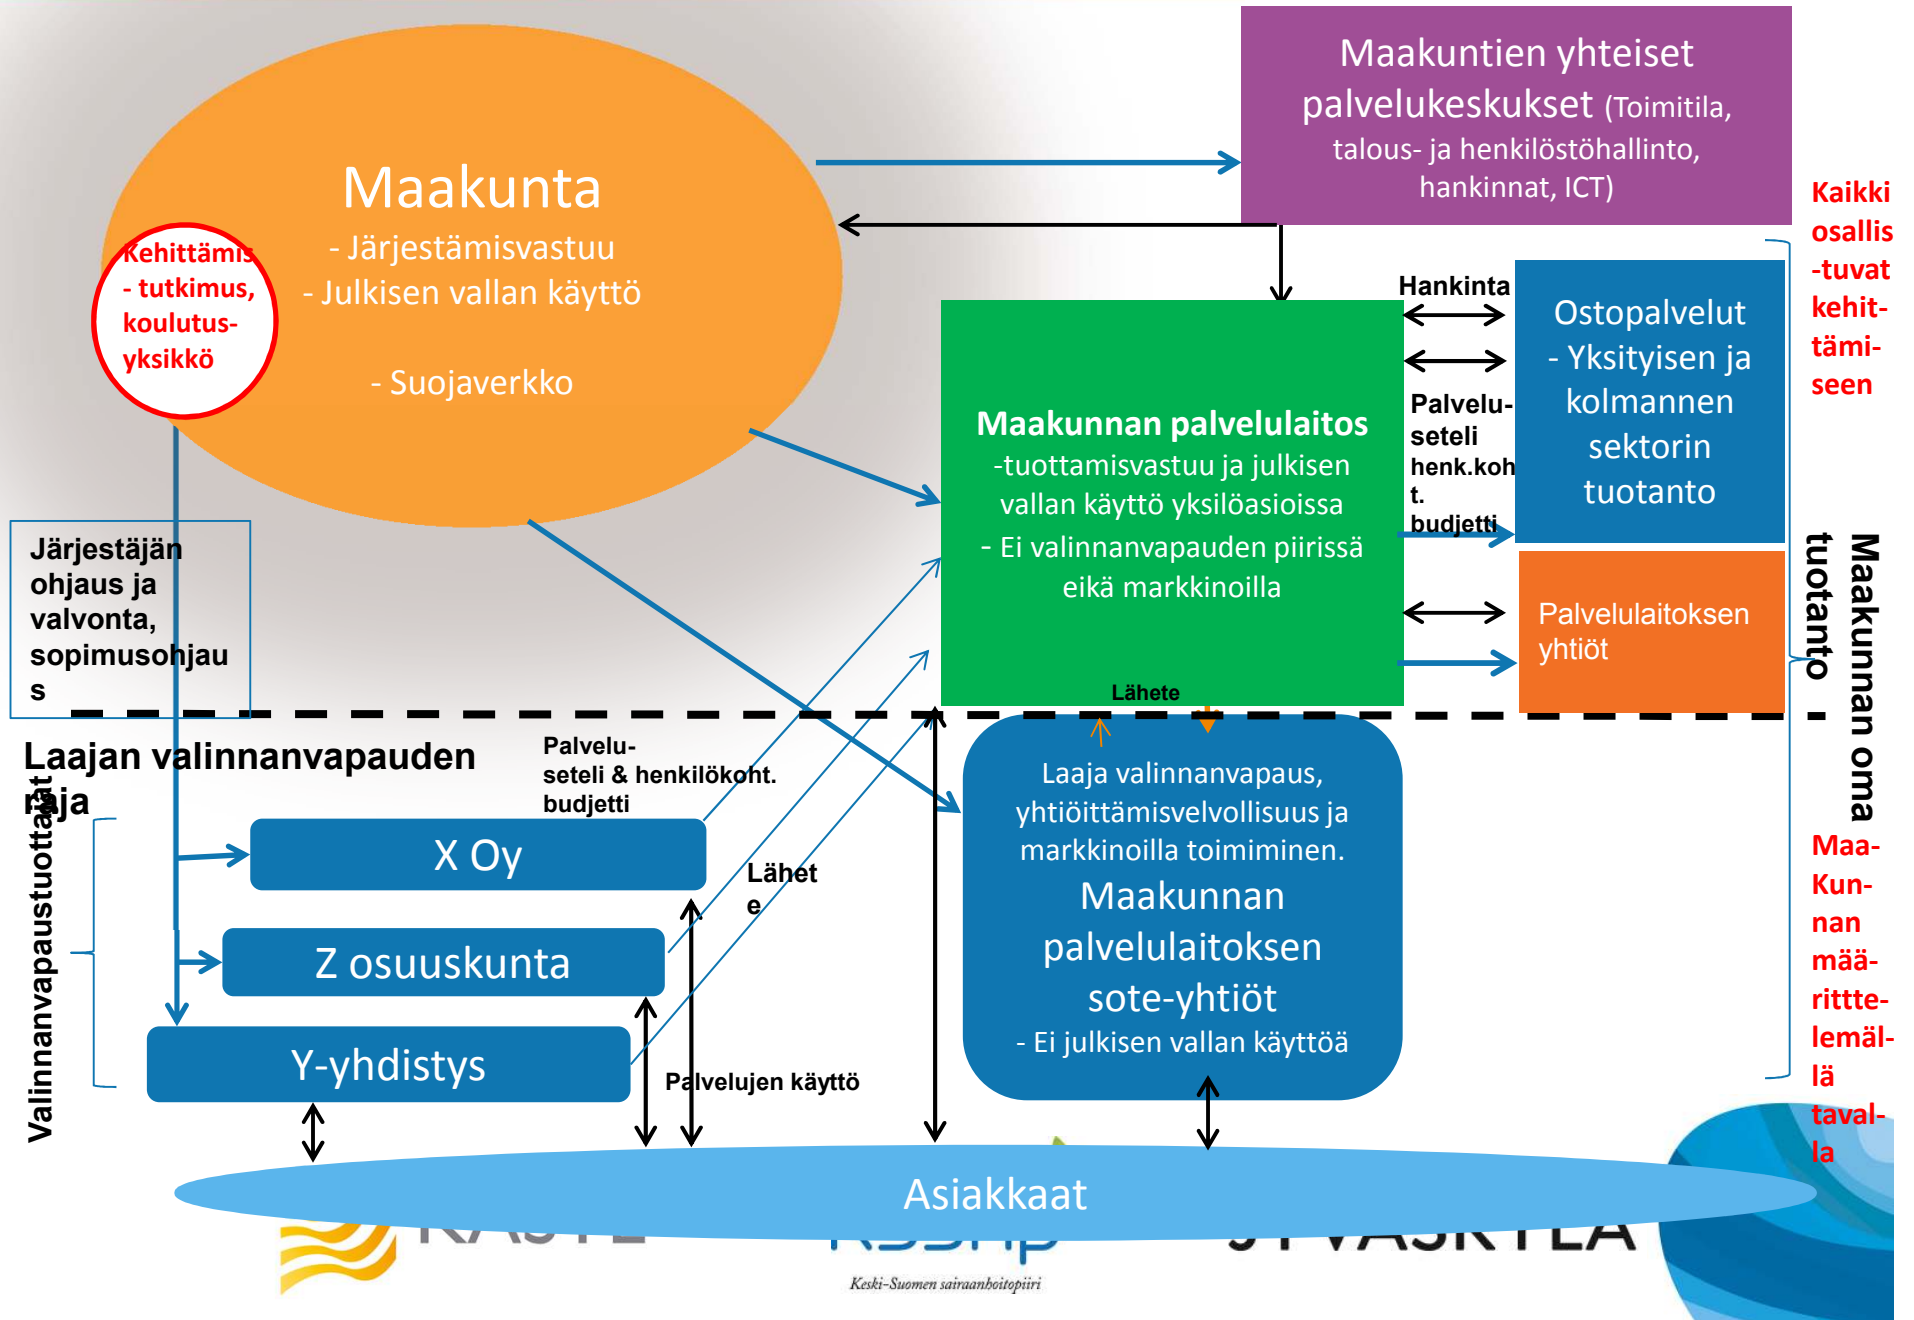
Maakuntien yhteiset palvelukeskukset (Toimitila, talous- ja henkilöstöhallinto, hankinnat, ICT)

Maakunta
- Järjestämisvastuu
- Julkisen vallan käyttö

- Suojaverkko

Kehittämis - tutkimus, koulutus- yksikkö

Kaikki osallis-tuvat kehit-tämi-seen

Hankinta

Ostopalvelut
- Yksityisen ja kolmannen sektorin tuotanto

Palvelu-seteli henk.koht. budjetti

Maakunnan palvelulaitos
-tuottamisvastuu ja julkisen vallan käyttö yksilöasioissa
- Ei valinnanvapauden piirissä eikä markkinoilla

Palvelulaitoksen yhtiöt

Maakunnan oma tuotanto

Järjestäjän ohjaus ja valvonta, sopimusohjaus

Lähete

Laajan valinnanvapauden raja

Palvelu-seteli & henkilökoht. budjetti

Laaja valinnanvapaus, yhtiöittämisvelvollisuus ja markkinoilla toimiminen.
Maakunnan palvelulaitoksen sote-yhtiöt
- Ei julkisen vallan käyttöä

Maa-Kun-nan mää-rittte-lemäl-lä taval-la

X Oy

Lähete

Z osuuskunta

Y-yhdistys

Palvelujen käyttö

Valinnanvapaustuottajat

Asiakkaat

Keski-Suomen sairaanhoitopiiri